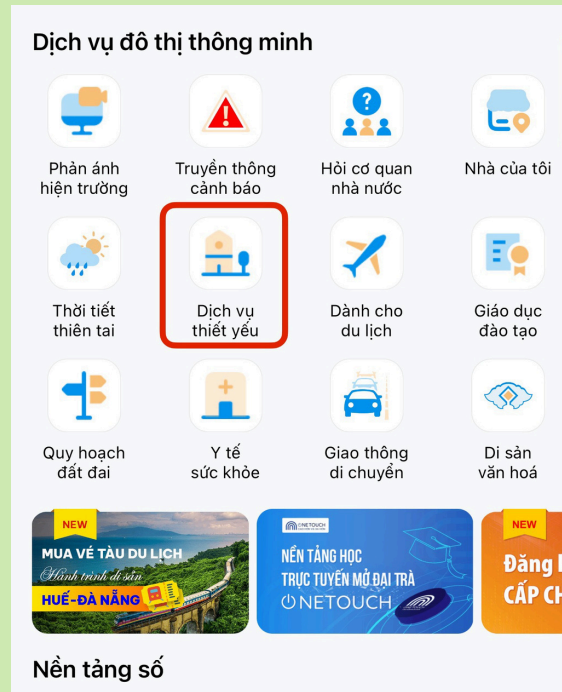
Dịch vụ đô thị thông minh

Phản ánh hiện trường

Truyền thông cảnh báo

Hỏi cơ quan nhà nước

Nhà của tôi

Thời tiết thiên tai

Dịch vụ thiết yếu

Dành cho du lịch

Giáo dục đào tạo

Quy hoạch đất đai

Y tế sức khỏe

Giao thông di chuyển

Di sản văn hoá

NEW

MUA VÉ TÀU DU LỊCH

Hành trình di sản

HUẾ-ĐÀ NẴNG

ONETOUCH

NỀN TẢNG HỌC TRỰC TUYẾN MỞ ĐẠI TRÀ

ONETOUCH

NEW

Đăng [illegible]

CẤP CH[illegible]

Nền tảng số